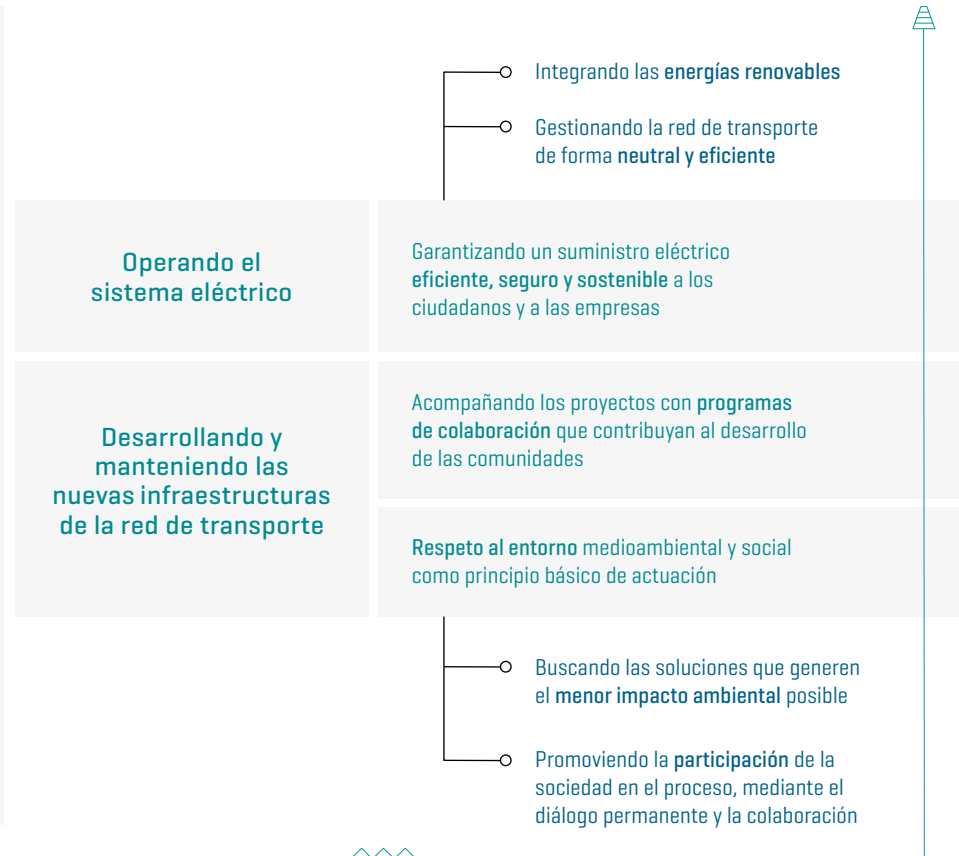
Integrando las energías renovables

Gestionando la red de transporte de forma neutral y eficiente

Operando el sistema eléctrico

Garantizando un suministro eléctrico eficiente, seguro y sostenible a los ciudadanos y a las empresas

Desarrollando y manteniendo las nuevas infraestructuras de la red de transporte

Acompañando los proyectos con programas de colaboración que contribuyan al desarrollo de las comunidades

Respeto al entorno medioambiental y social como principio básico de actuación

Buscando las soluciones que generen el menor impacto ambiental posible

Promoviendo la participación de la sociedad en el proceso, mediante el diálogo permanente y la colaboración